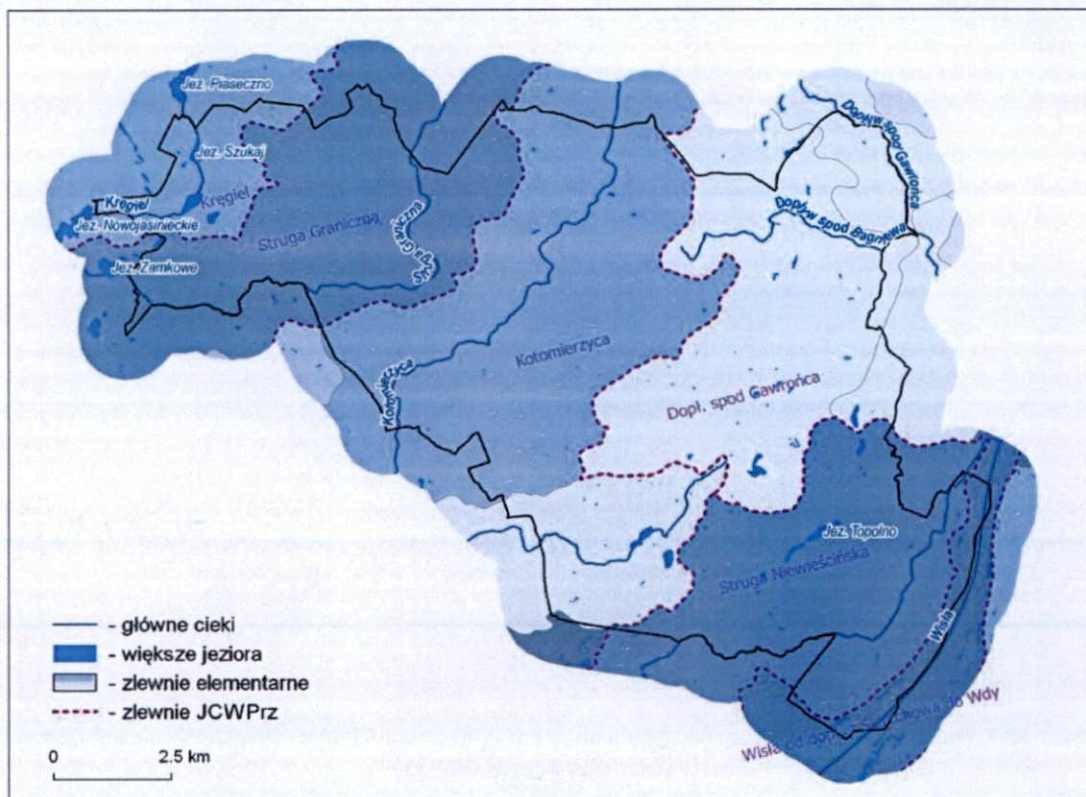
Jez. Piaseczno
Jez. Szukaj
Kręgiel
Kręgiel
Jez. Nowojasinieckie
Jez. Zamkowe
Struga Graniczna
Struga Graniczna
Dopływ spod Gawrońca
Dopływ spod Bagniewa
Kotomierzyca
Kotomierzyca
Dopł. spod Gawrońca
Jez. Topolno
Struga Niewieścińska
Wisła
Wisła od dop. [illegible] do Wdy

- główne cieki
- większe jeziora
- zlewnie elementarne
- zlewnie JCWPrz

0
2.5 km